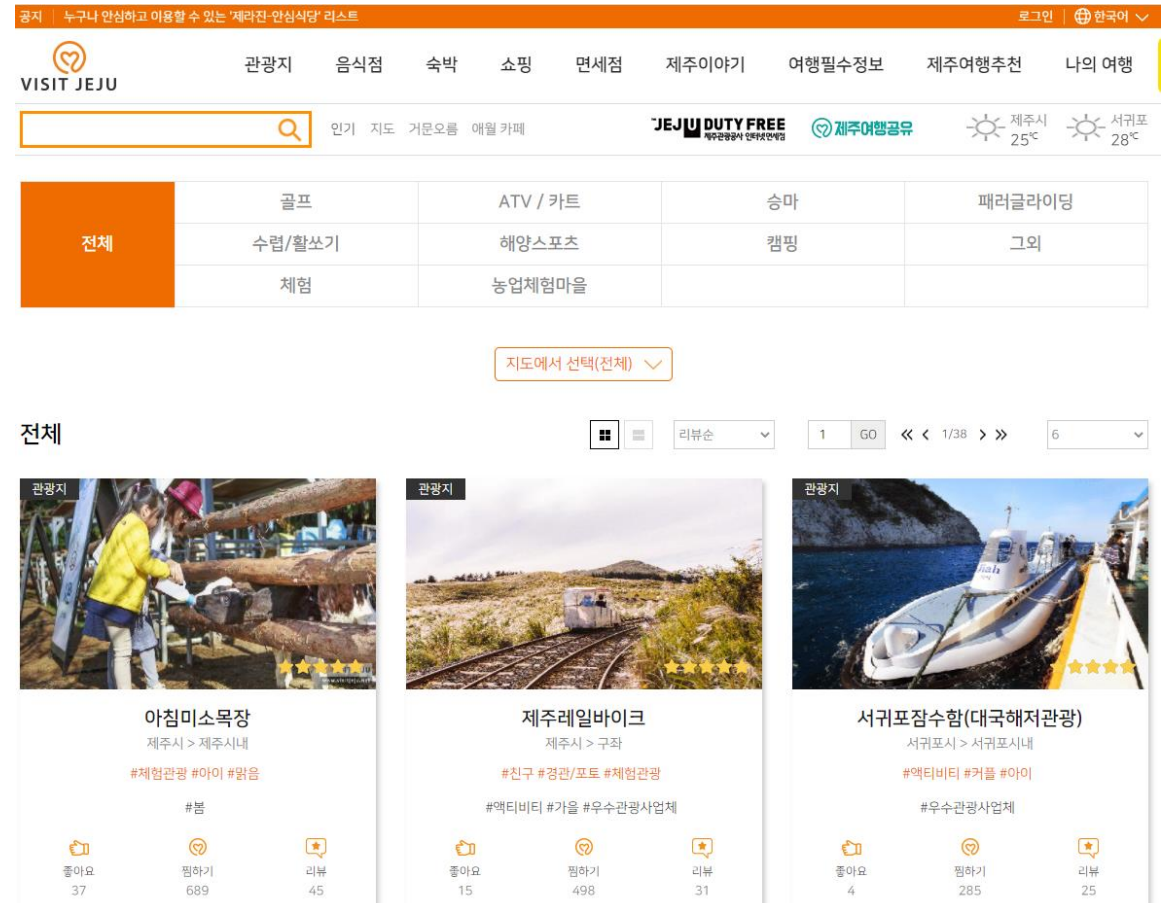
공지 | 누구나 안심하고 이용할 수 있는 '제라진-안심식당' 리스트

로그인 | 한국어

VISIT JEJU

관광지 음식점 숙박 쇼핑 면세점 제주이야기 여행필수정보 제주여행추천 나의 여행

인기 지도 거문오름 애월 카페

JEJU DUTY FREE 제주관광공사 인터넷면세점

제주여행공유

제주시 25℃ 서귀포 28℃

| 전체 | 골프 | ATV / 카트 | 승마 | 패러글라이딩 |
|---|---|---|---|---|
| | 수렵/활쏘기 | 해양스포츠 | 캠핑 | 그외 |
| | 체험 | 농업체험마을 | | |

지도에서 선택(전체)

전체

리뷰순

1 GO 1/38

6

관광지

아침미소목장

제주시 > 제주시내

#체험관광 #아이 #맑음

#봄

좋아요 37 찜하기 689 리뷰 45

관광지

제주레일바이크

제주시 > 구좌

#친구 #경관/포토 #체험관광

#액티비티 #가을 #우수관광사업체

좋아요 15 찜하기 498 리뷰 31

관광지

서귀포잠수함(대국해저관광)

서귀포시 > 서귀포시내

#액티비티 #커플 #아이

#우수관광사업체

좋아요 4 찜하기 285 리뷰 25